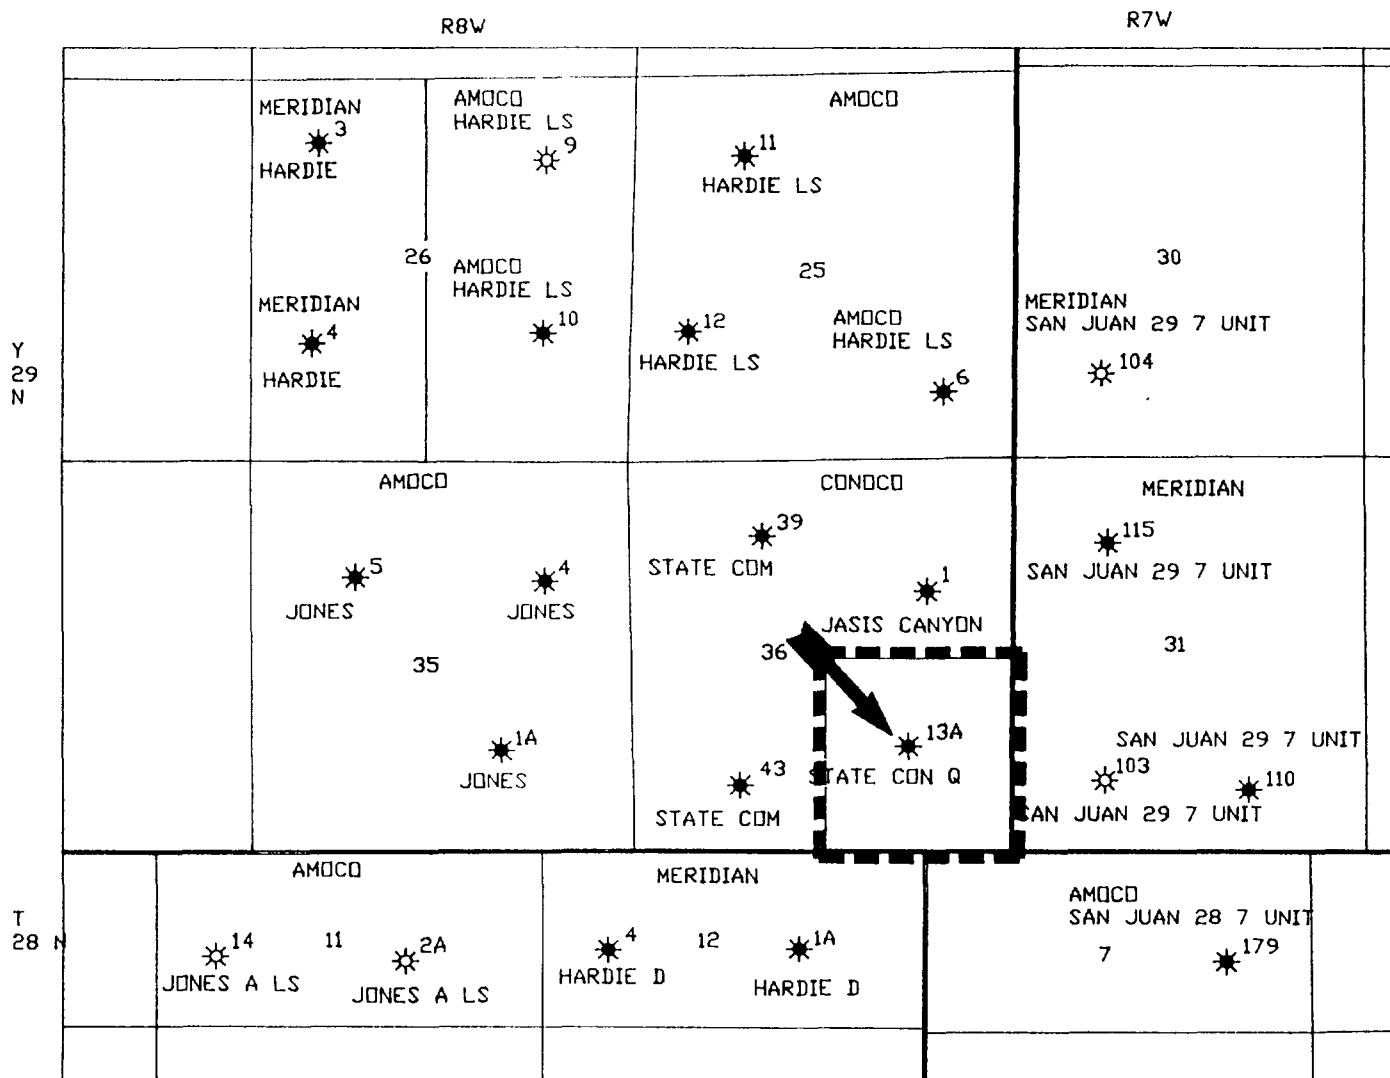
R8W

R7W

T 29 N

MERIDIAN 3 HARDIE

AMOCO HARDIE LS 9

AMOCO

11 HARDIE LS

26

AMOCO HARDIE LS 10

25

30

MERIDIAN 4 HARDIE

12 HARDIE LS

AMOCO HARDIE LS 6

MERIDIAN SAN JUAN 29 7 UNIT 104

AMOCO

CONOCO

MERIDIAN

5 JONES

4 JONES

39 STATE COM

1 JASIS CANYON

115 SAN JUAN 29 7 UNIT

35

36

31

1A JONES

43 STATE COM

13A STATE CON Q

SAN JUAN 29 7 UNIT 103

110 SAN JUAN 29 7 UNIT

T 28 N

AMOCO

MERIDIAN

AMOCO SAN JUAN 28 7 UNIT

14 JONES A LS

11

2A JONES A LS

4 HARDIE D

12

1A HARDIE D

7

179